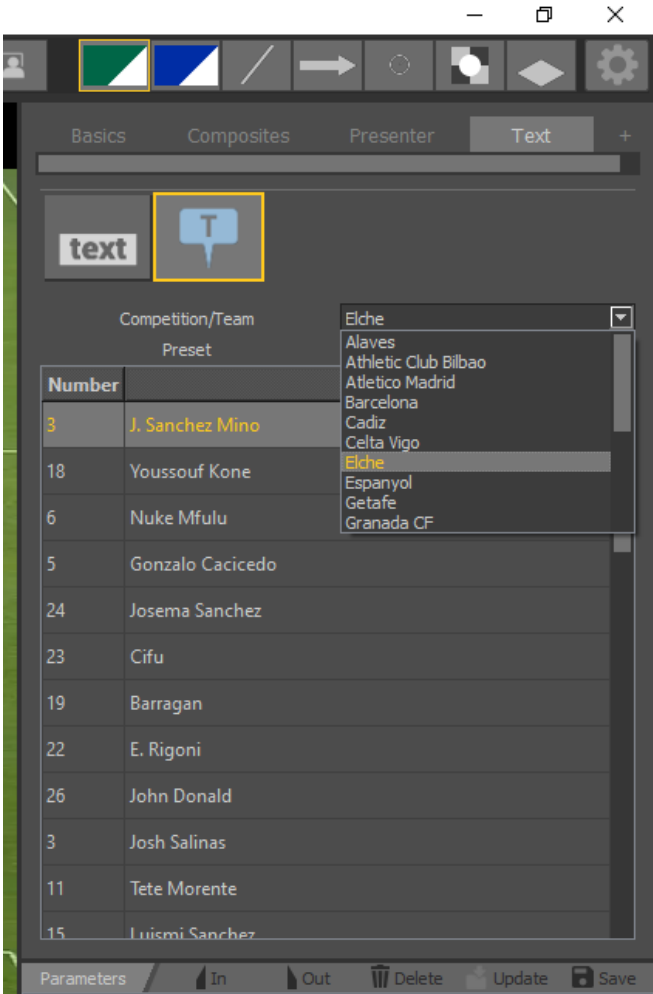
Basics Composites Presenter Text +

text

T

Competition/Team
Elche
Preset

Alaves
Athletic Club Bilbao
Atletico Madrid
Barcelona
Cadiz
Celta Vigo
Elche
Espanyol
Getafe
Granada CF

| Number | |
|---|---|
| 3 | J. Sanchez Mino |
| 18 | Youssouf Kone |
| 6 | Nuke Mfulu |
| 5 | Gonzalo Cacicedo |
| 24 | Josema Sanchez |
| 23 | Cifu |
| 19 | Barragan |
| 22 | E. Rigoni |
| 26 | John Donald |
| 3 | Josh Salinas |
| 11 | Tete Morente |
| 15 | Luismi Sanchez |

Parameters In Out Delete Update Save